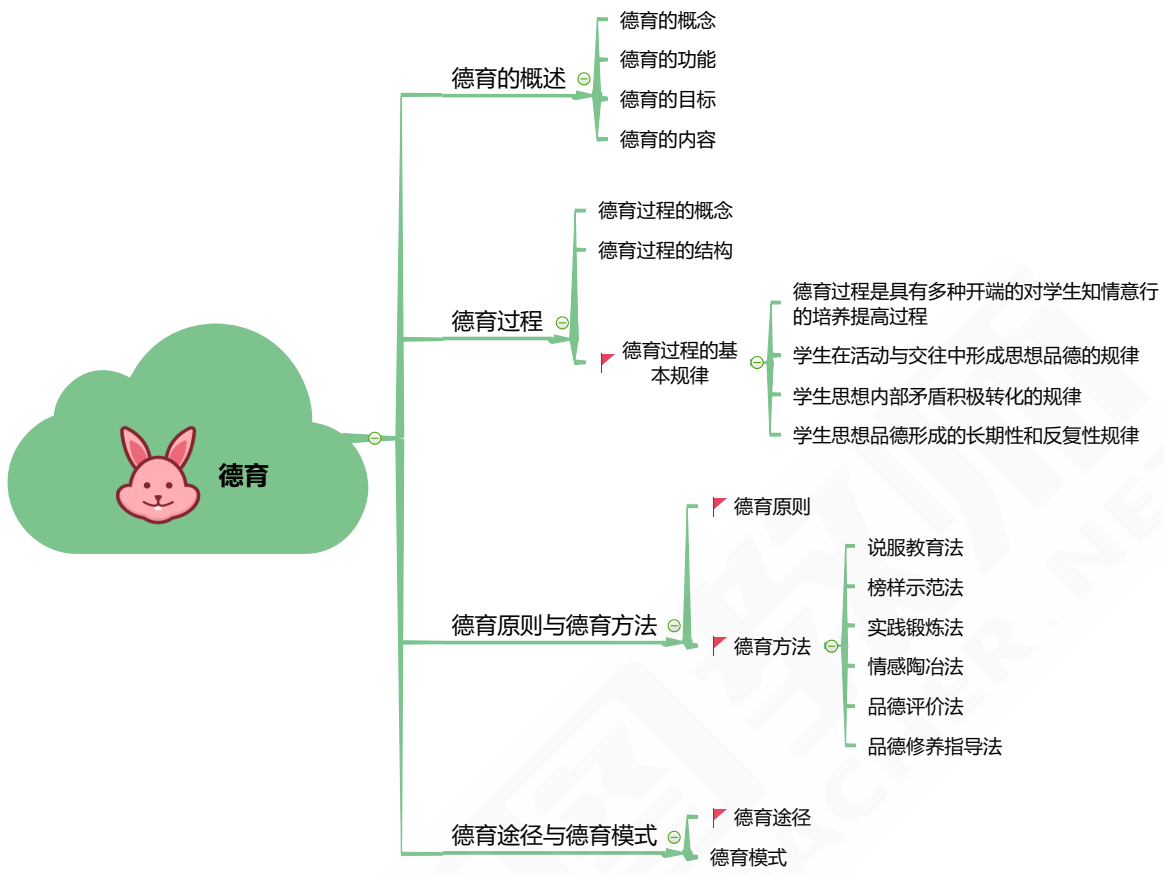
德育

德育的概述

德育的概念

德育的功能

德育的目标

德育的内容

德育过程

德育过程的概念

德育过程的结构

德育过程的基本规律

德育过程是具有多种开端的对学生知情意行的培养提高过程

学生在活动与交往中形成思想品德的规律

学生思想内部矛盾积极转化的规律

学生思想品德形成的长期性和反复性规律

德育原则与德育方法

德育原则

德育方法

说服教育法

榜样示范法

实践锻炼法

情感陶冶法

品德评价法

品德修养指导法

德育途径与德育模式

德育途径

德育模式